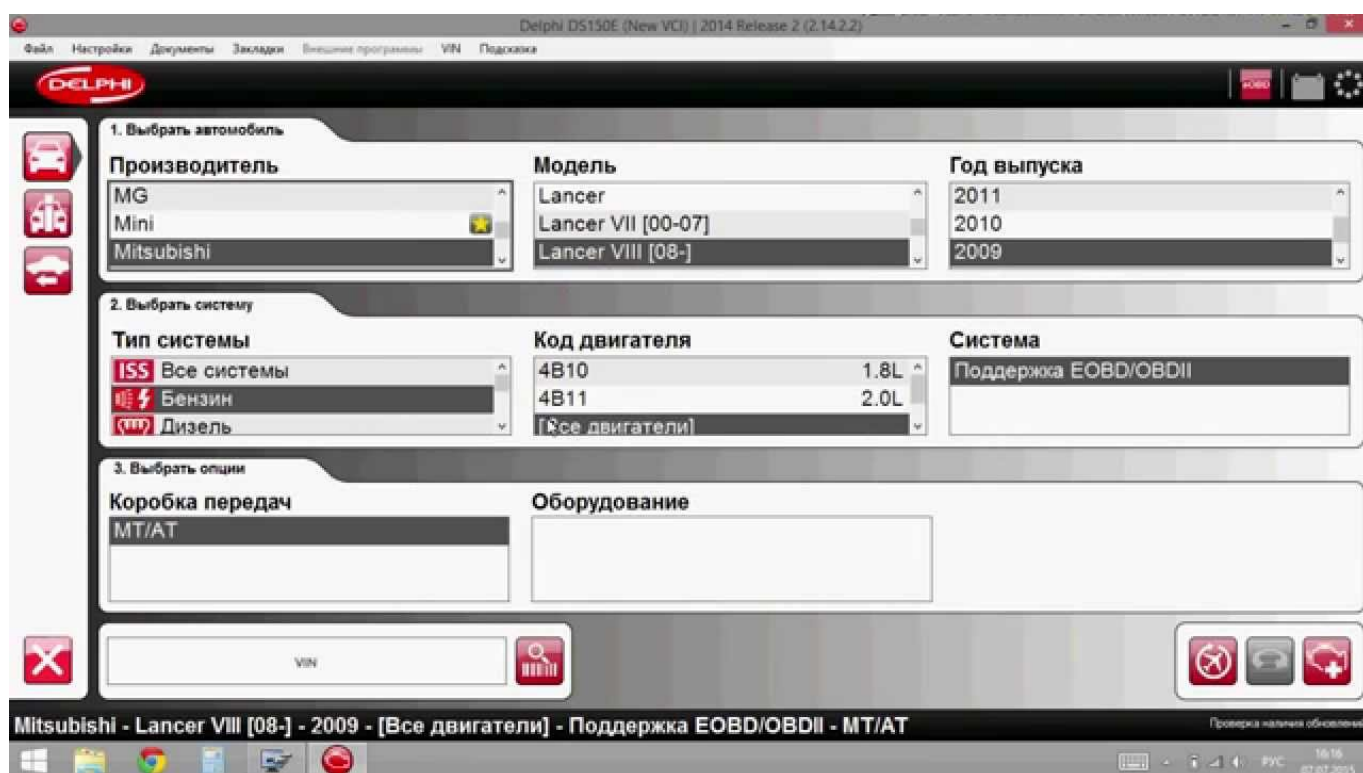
Delphi DS150E (New VCI) | 2014 Release 2 (2.14.2.2)

Файл Настройки Документы Закладки Внешние программы VIN Подсказка

DELPHI

EOBD

1. Выбрать автомобиль

Производитель
MG
Mini
Mitsubishi

Модель
Lancer
Lancer VII [00-07]
Lancer VIII [08-]

Год выпуска
2011
2010
2009

2. Выбрать систему

Тип системы
ISS Все системы
Бензин
Дизель

Код двигателя
4B10 1.8L
4B11 2.0L
[Все двигатели]

Система
Поддержка EOBD/OBDII

3. Выбрать опции

Коробка передач
MT/AT

Оборудование

VIN

Mitsubishi - Lancer VIII [08-] - 2009 - [Все двигатели] - Поддержка EOBD/OBDII - MT/AT

Проверка наличия обновления

РУС 16:16 07.07.2015